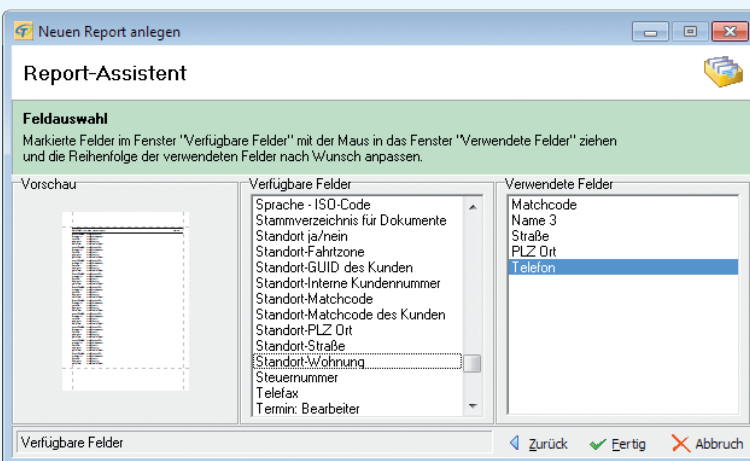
Neuen Report anlegen

Report-Assistent

Feldauswahl
Markierte Felder im Fenster "Verfügbare Felder" mit der Maus in das Fenster "Verwendete Felder" ziehen und die Reihenfolge der verwendeten Felder nach Wunsch anpassen.

Vorschau

Verfügbare Felder
Sprache - ISO-Code
Stammverzeichnis für Dokumente
Standort ja/nein
Standort-Fahrtzone
Standort-GUID des Kunden
Standort-Interne Kundennummer
Standort-Matchcode
Standort-Matchcode des Kunden
Standort-PLZ Ort
Standort-Straße
Standort-Wohnung
Steuernummer
Telefax
Termin: Bearbeiter

Verwendete Felder
Matchcode
Name 3
Straße
PLZ Ort
Telefon

Verfügbare Felder

Zurück
Fertig
Abbruch